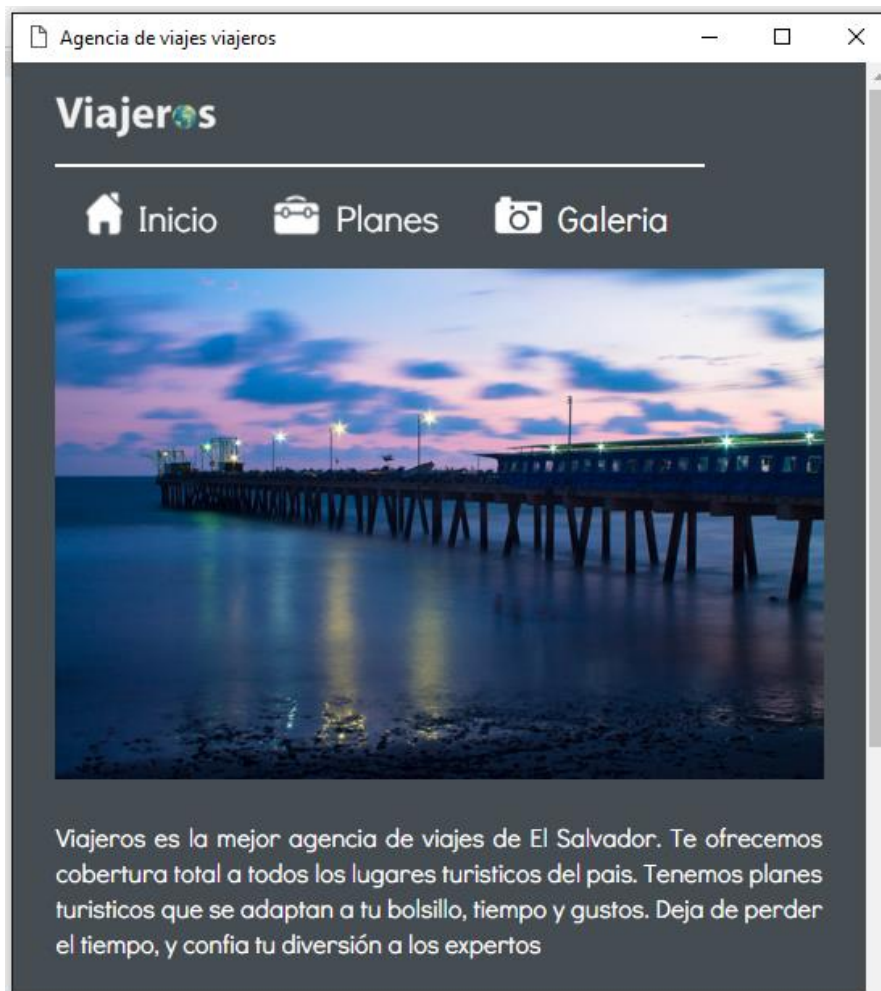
Agencia de viajes viajeros

Viajeros

Inicio Planes Galeria

Viajeros es la mejor agencia de viajes de El Salvador. Te ofrecemos cobertura total a todos los lugares turisticos del pais. Tenemos planes turisticos que se adaptan a tu bolsillo, tiempo y gustos. Deja de perder el tiempo, y confia tu diversión a los expertos